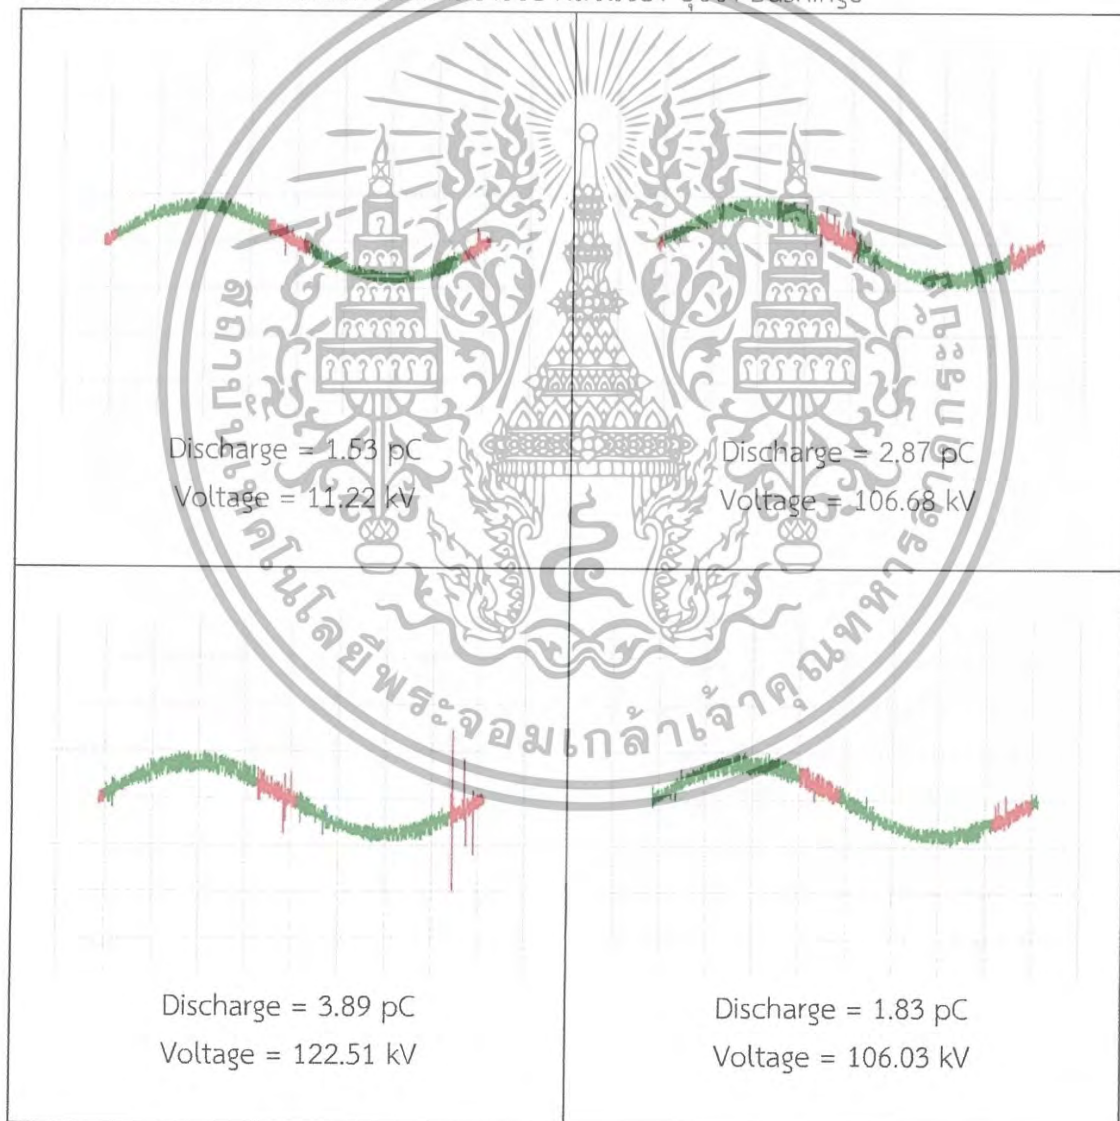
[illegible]

Discharge = 1.53 pC
Voltage = 11.22 kV

Discharge = 2.87 pC
Voltage = 106.68 kV

Discharge = 3.89 pC
Voltage = 122.51 kV

Discharge = 1.83 pC
Voltage = 106.03 kV

สถาบันเทคโนโลยีพระจอมเกล้าเจ้าคุณทหารลาดกระบัง